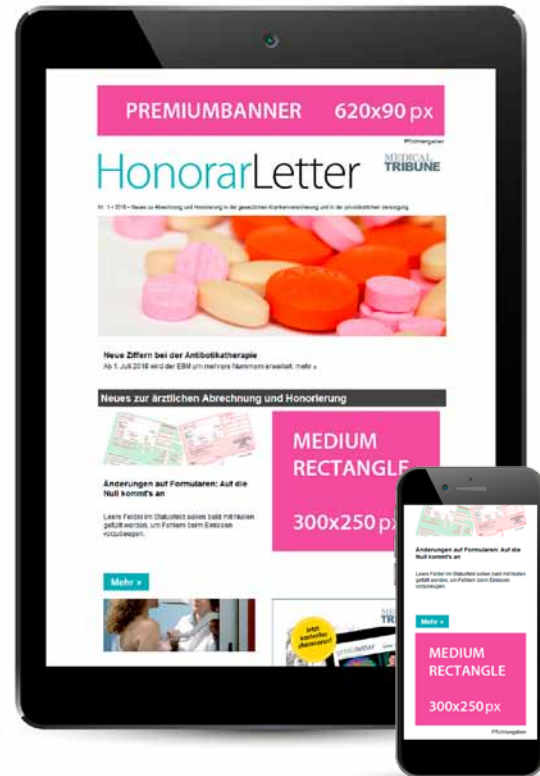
PREMIUMBANNER 620x90 px

Pflichtangaben

HonorarLetter

MEDICAL TRIBUNE

Nr. 1 • 2018 • Neues zu Abrechnung und Honorierung in der gesetzlichen Krankenversicherung und in der privatärztlichen Versorgung

Neue Ziffern bei der Antibiotikatherapie

Ab 1. Juli 2018 wird der EBM um mehrere Nummern erweitert. mehr »

Neues zur ärztlichen Abrechnung und Honorierung

MEDIUM RECTANGLE

300x250 px

Änderungen auf Formularen: Auf die Null kommt's an

Leere Felder im Statusfeld sollen bald mit Nullen gefüllt werden, um Fehlern beim Einlesen vorzubeugen.

Mehr »

Jetzt kostenlos abonnieren!

MEDICAL TRIBUNE

Änderungen auf Formularen: Auf die Null kommt's an

Leere Felder im Statusfeld sollen bald mit Nullen gefüllt werden, um Fehlern beim Einlesen vorzubeugen.

Mehr »

MEDIUM RECTANGLE

300x250 px

Pflichtangaben